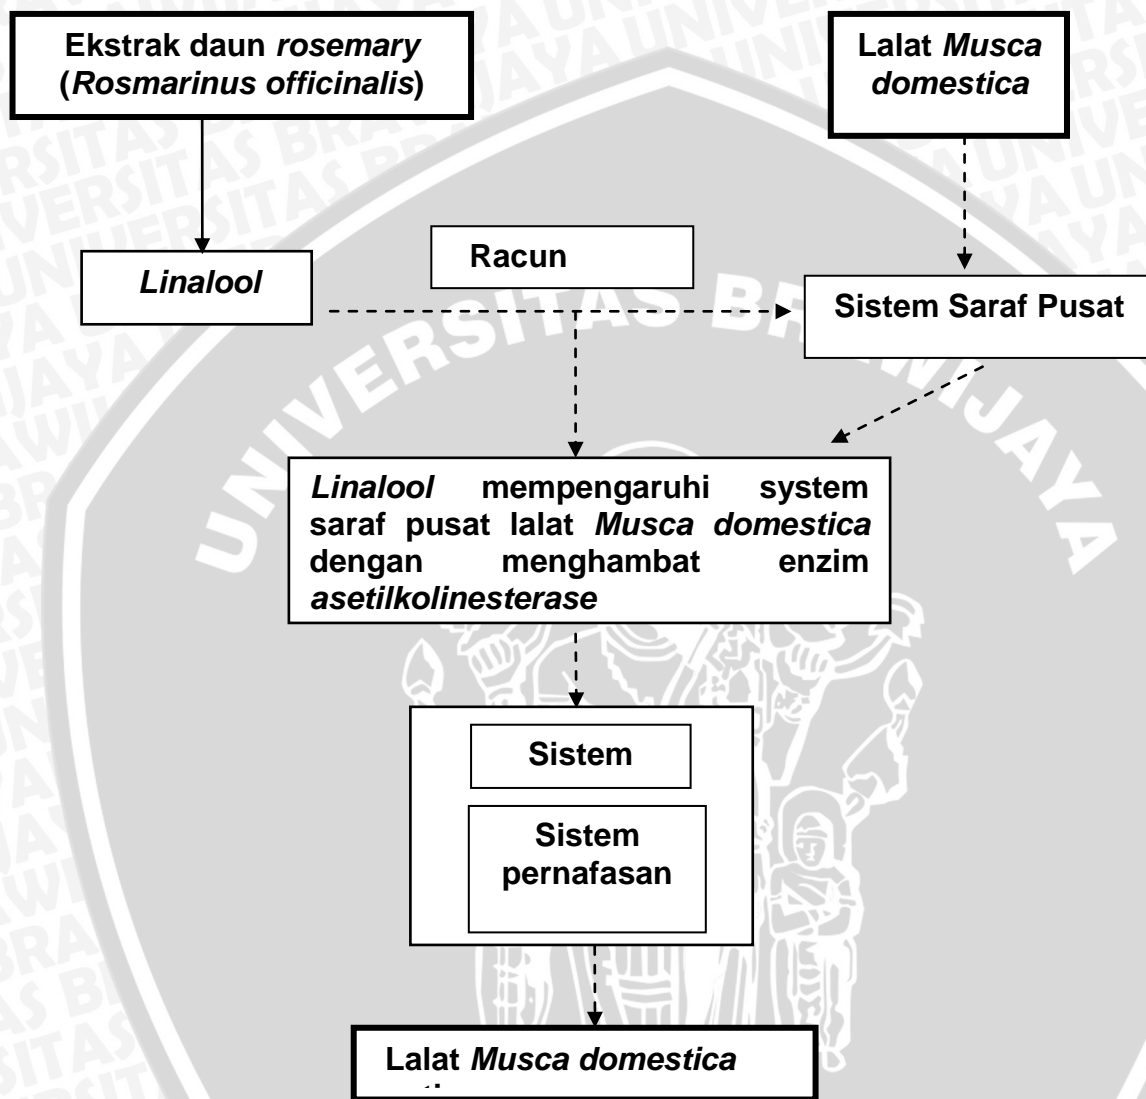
Ekstrak daun *rosemary* (*Rosmarinus officinalis*)

Lalat *Musca domestica*

Linalool

Racun

Sistem Saraf Pusat

*Linalool* mempengaruhi system saraf pusat lalat *Musca domestica* dengan menghambat enzim *asetilkolinesterase*

Sistem

Sistem pernafasan

Lalat *Musca domestica* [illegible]